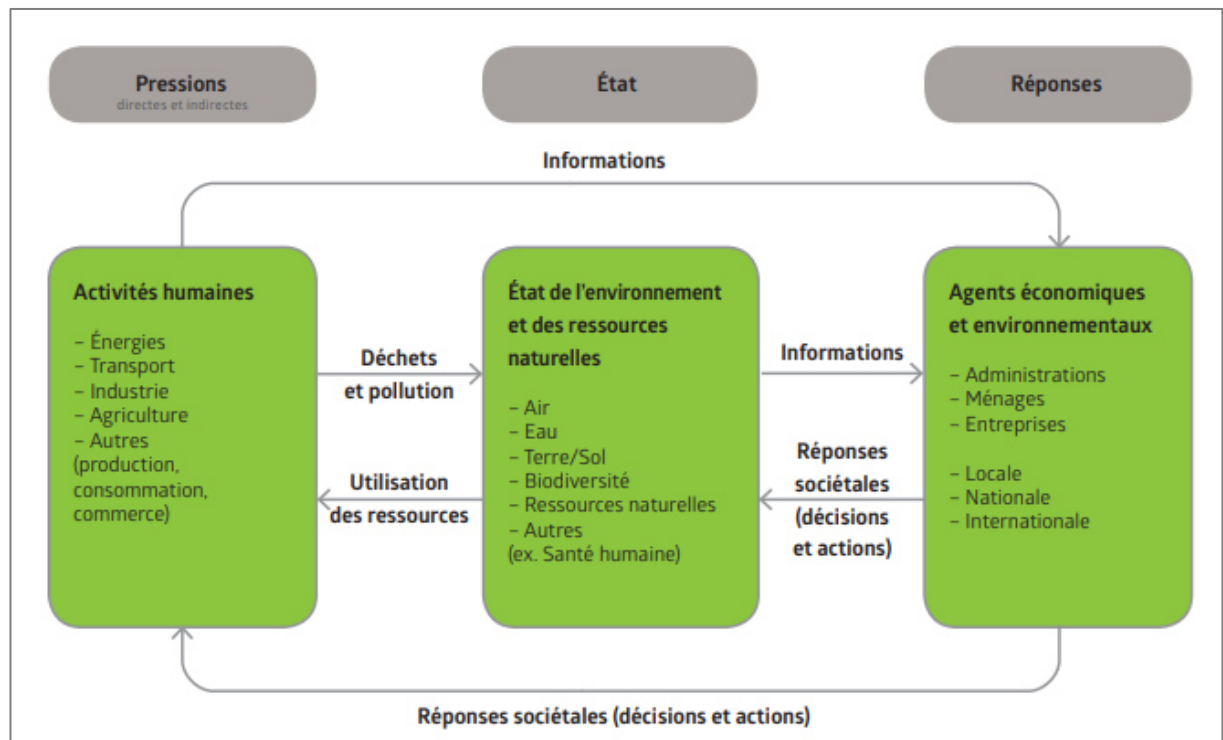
Pressions
directes et indirectes

État

Réponses

Informations

Activités humaines

– Énergies
– Transport
– Industrie
– Agriculture
– Autres (production, consommation, commerce)

Déchets et pollution

Utilisation des ressources

État de l'environnement et des ressources naturelles

– Air
– Eau
– Terre/Sol
– Biodiversité
– Ressources naturelles
– Autres (ex. Santé humaine)

Informations

Réponses sociétales (décisions et actions)

Agents économiques et environnementaux

– Administrations
– Ménages
– Entreprises

– Locale
– Nationale
– Internationale

Réponses sociétales (décisions et actions)